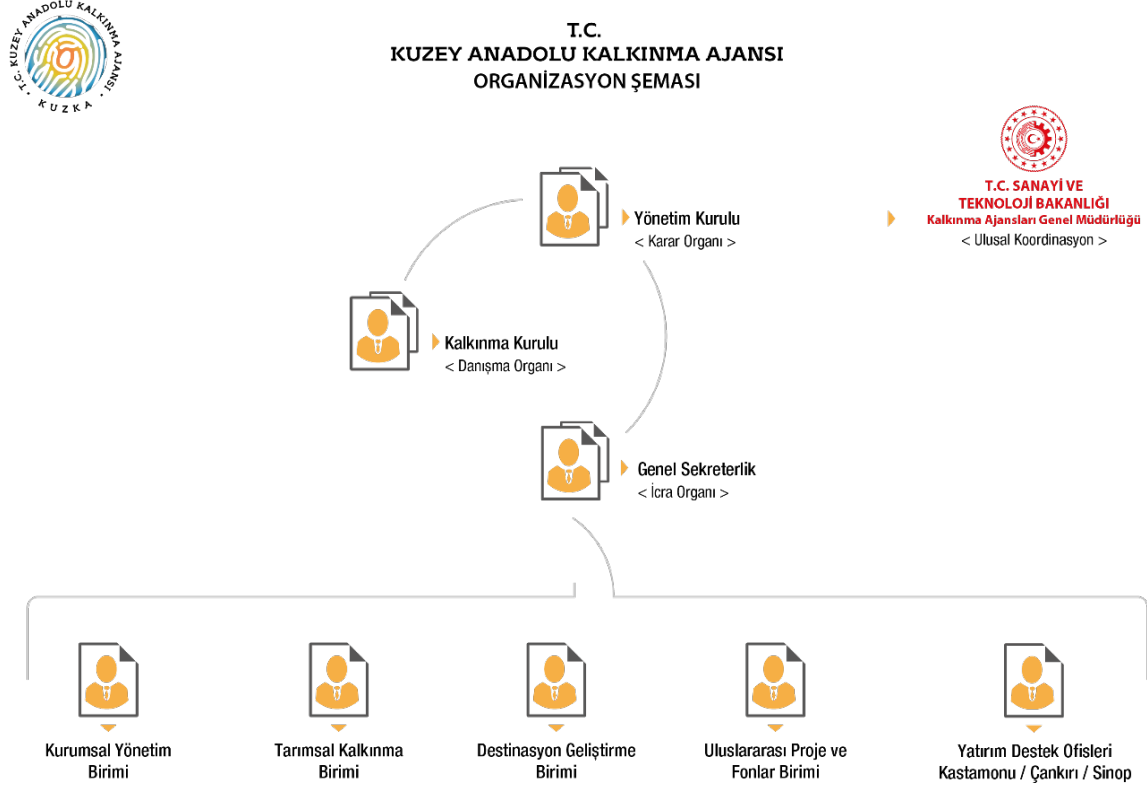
T.C. KUZEY ANADOLU KALKINMA AJANSI
KUZKA

T.C.
KUZEY ANADOLU KALKINMA AJANSI
ORGANİZASYON ŞEMASI

Yönetim Kurulu
< Karar Organı >

T.C. SANAYİ VE TEKNOLOJİ BAKANLIĞI
Kalkınma Ajansları Genel Müdürlüğü
< Ulusal Koordinasyon >

Kalkınma Kurulu
< Danışma Organı >

Genel Sekreterlik
< İcra Organı >

Kurumsal Yönetim Birimi

Tarımsal Kalkınma Birimi

Destinasyon Geliştirme Birimi

Uluslararası Proje ve Fonlar Birimi

Yatırım Destek Ofisleri
Kastamonu / Çankırı / Sinop